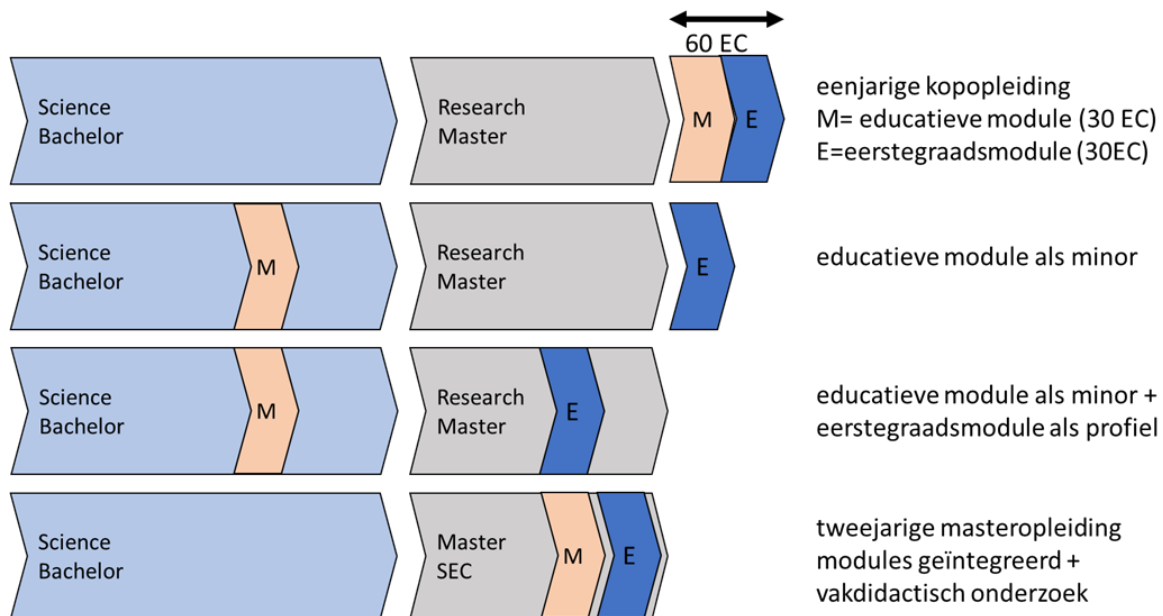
60 EC

Science Bachelor

Research Master

M

E

eenjarige kopopleiding
M= educatieve module (30 EC)
E=eerstegraadsmodule (30EC)

Science Bachelor

M

Research Master

E

educatieve module als minor

Science Bachelor

M

Research Master

E

educatieve module als minor + eerstegraadsmodule als profiel

Science Bachelor

Master SEC

M

E

tweejarige masteropleiding modules geïntegreerd + vakdidactisch onderzoek